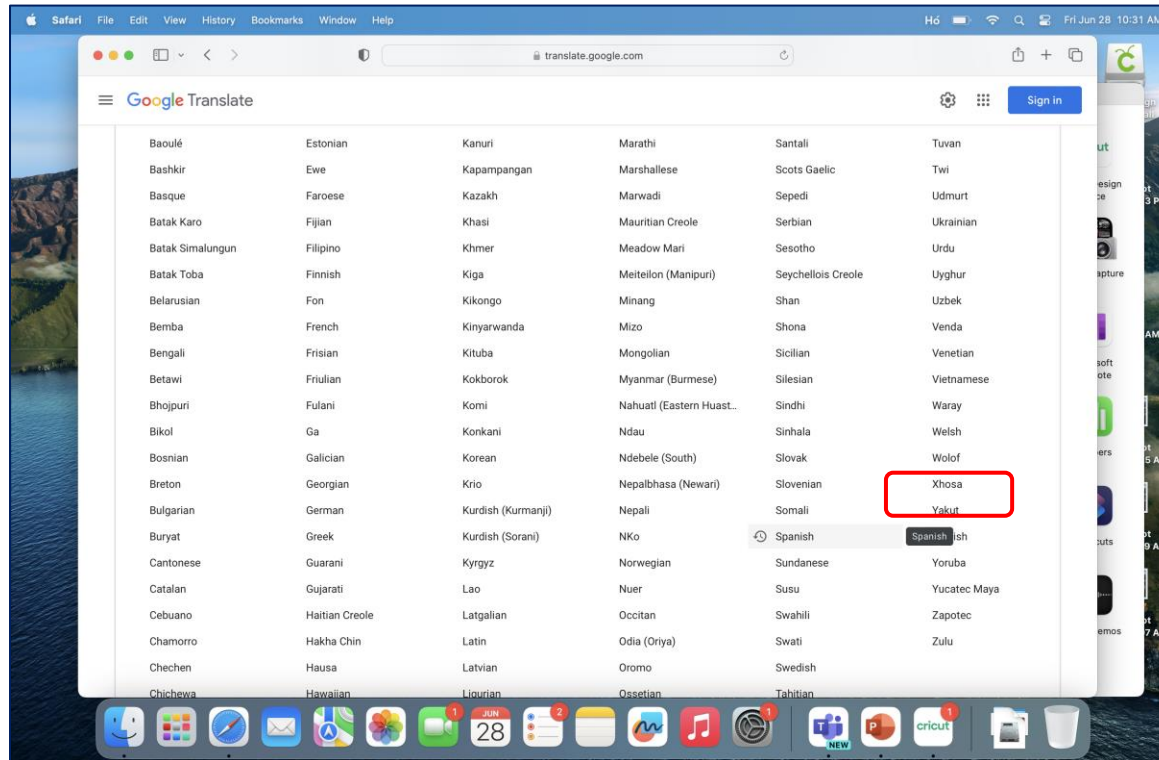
Safari File Edit View History Bookmarks Window Help

Hó Fri Jun 28 10:31 AM

translate.google.com

Google Translate

Sign in

| | | | | | |
|---|---|---|---|---|---|
| Baoulé | Estonian | Kanuri | Marathi | Santali | Tuvan |
| Bashkir | Ewe | Kapampangan | Marshallese | Scots Gaelic | Twi |
| Basque | Faroese | Kazakh | Marwadi | Sepedi | Udmurt |
| Batak Karo | Fijian | Khasi | Mauritian Creole | Serbian | Ukrainian |
| Batak Simalungun | Filipino | Khmer | Meadow Mari | Sesotho | Urdu |
| Batak Toba | Finnish | Kiga | Meiteilon (Manipuri) | Seychellois Creole | Uyghur |
| Belarusian | Fon | Kikongo | Minang | Shan | Uzbek |
| Bemba | French | Kinyarwanda | Mizo | Shona | Venda |
| Bengali | Frisian | Kituba | Mongolian | Sicilian | Venetian |
| Betawi | Friulian | Kokborok | Myanmar (Burmese) | Silesian | Vietnamese |
| Bhojpuri | Fulani | Komi | Nahuatl (Eastern Huast... | Sindhi | Waray |
| Bikol | Ga | Konkani | Ndau | Sinhala | Welsh |
| Bosnian | Galician | Korean | Ndebele (South) | Slovak | Wolof |
| Breton | Georgian | Krio | Nepalbhasa (Newari) | Slovenian | Xhosa |
| Bulgarian | German | Kurdish (Kurmanji) | Nepali | Somali | Yakut |
| Buryat | Greek | Kurdish (Sorani) | NKo | Spanish | Spanish ish |
| Cantonese | Guarani | Kyrgyz | Norwegian | Sundanese | Yoruba |
| Catalan | Gujarati | Lao | Nuer | Susu | Yucatec Maya |
| Cebuano | Haitian Creole | Latgalian | Occitan | Swahili | Zapotec |
| Chamorro | Hakha Chin | Latin | Odia (Oriya) | Swati | Zulu |
| Chechen | Hausa | Latvian | Oromo | Swedish | |
| Chichewa | Hawaiian | Ligurian | Ossetian | Tahitian | |

ut
esign
apture
soft
ote
ers
cuts
emos

JUN 28
NEW
cricut